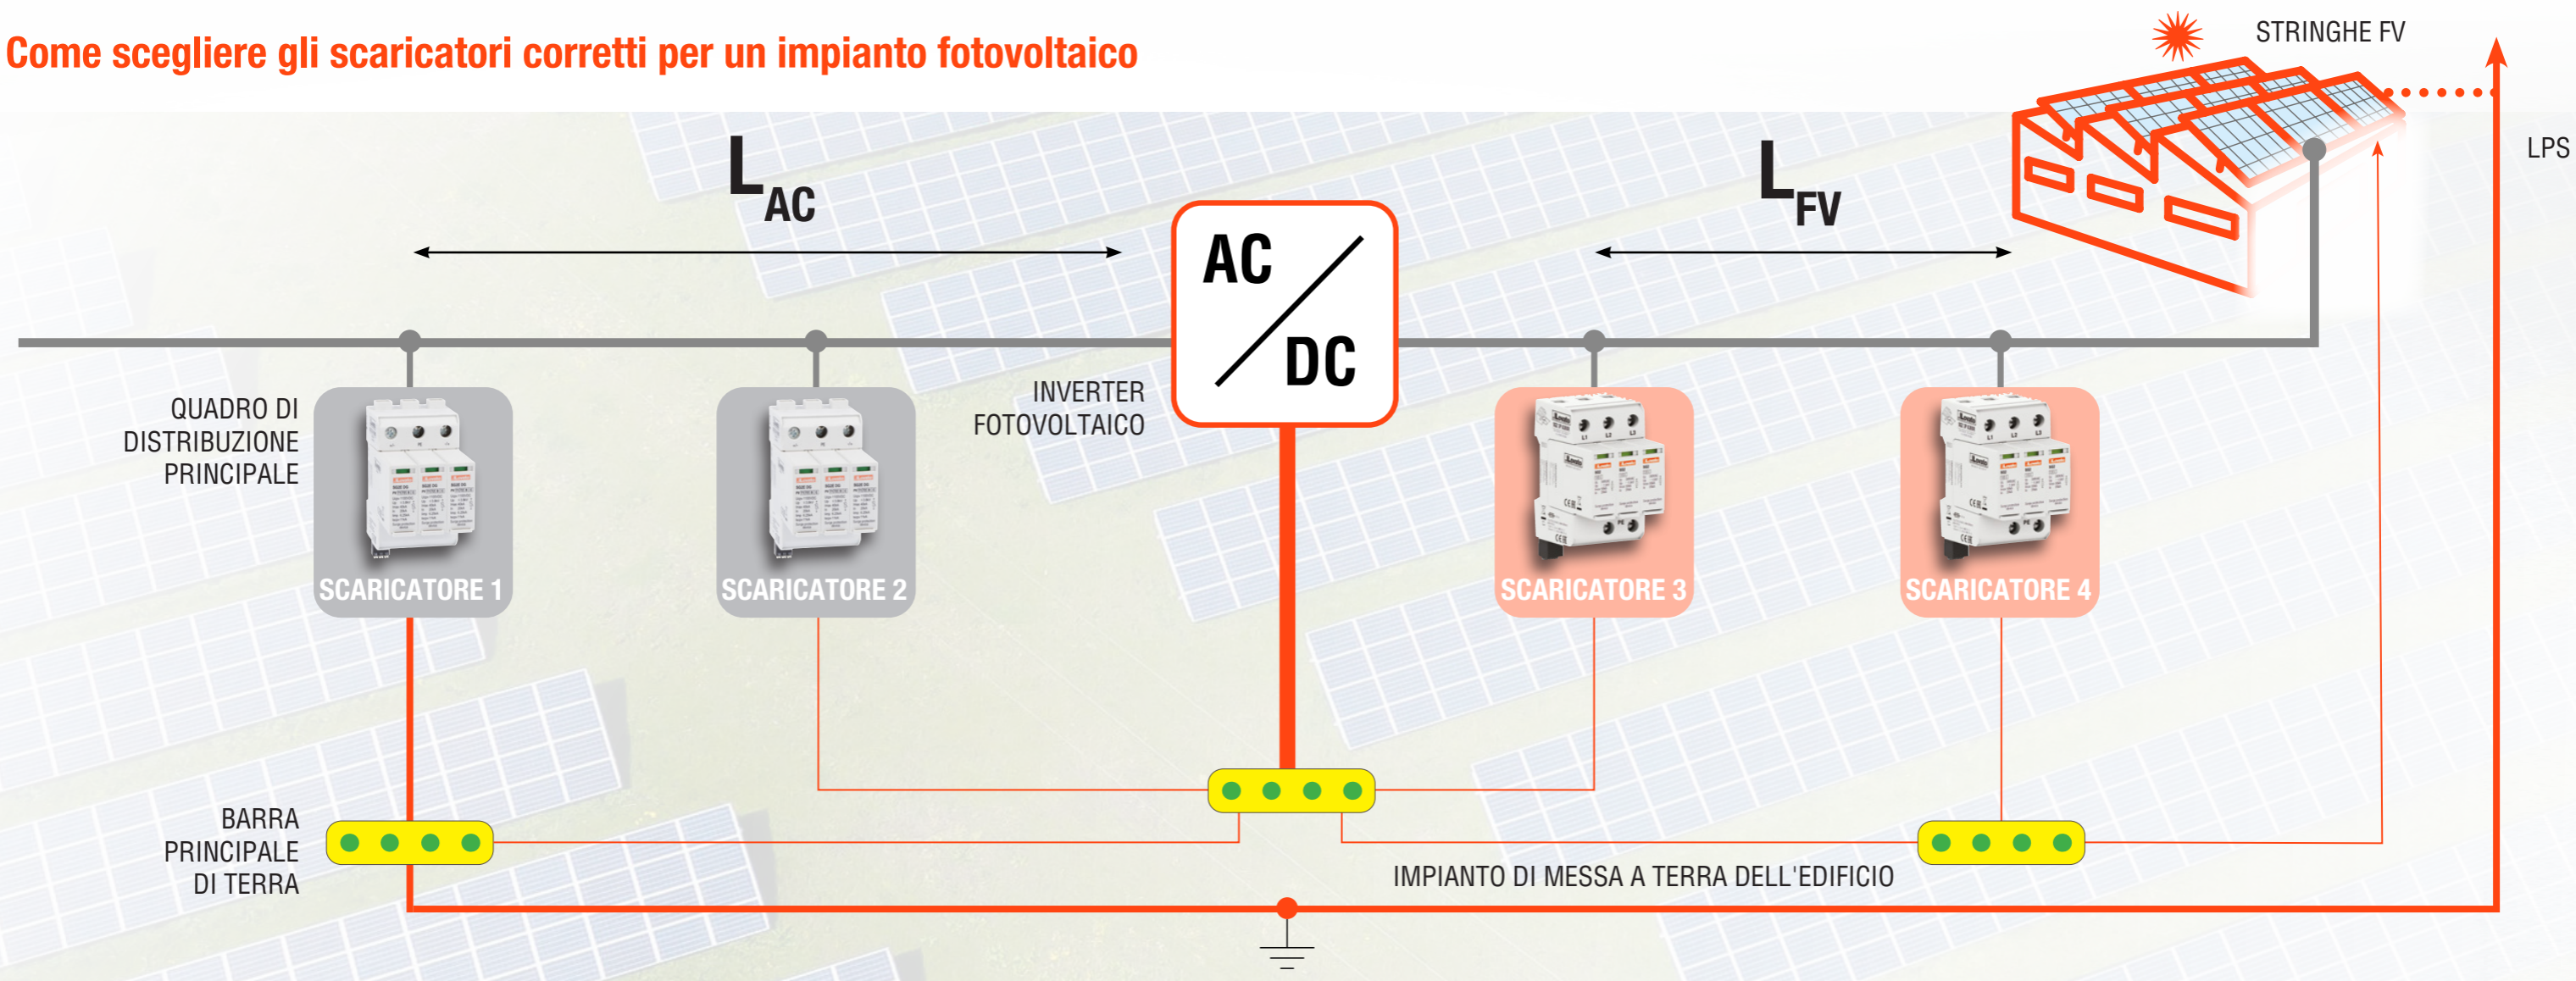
Come scegliere gli scaricatori corretti per un impianto fotovoltaico

STRINGHE FV

LPS

$L_{AC}$

$L_{FV}$

AC

DC

INVERTER FOTOVOLTAICO

QUADRO DI DISTRIBUZIONE PRINCIPALE

SCARICATORE 1

SCARICATORE 2

SCARICATORE 3

SCARICATORE 4

BARRA PRINCIPALE DI TERRA

IMPIANTO DI MESSA A TERRA DELL'EDIFICIO